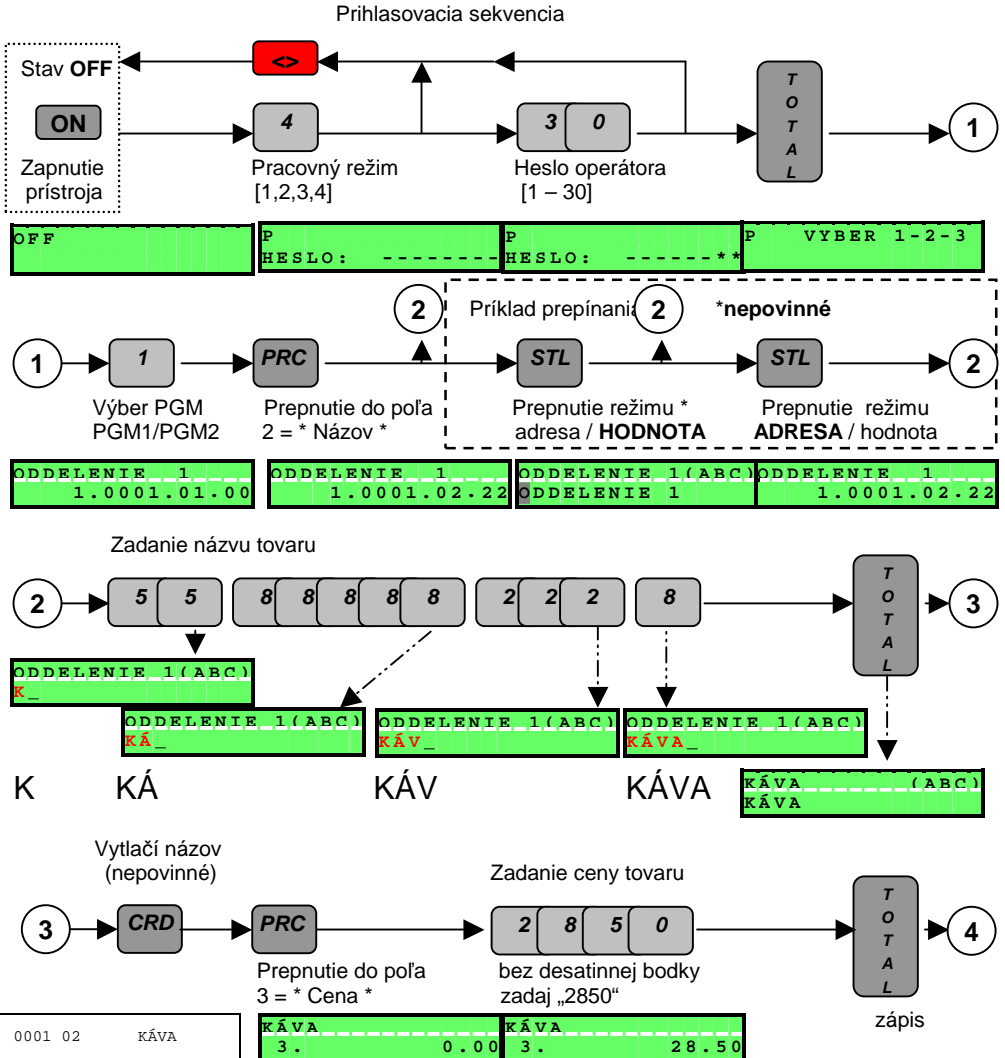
Prihlasovacia sekvencia

Stav **OFF**

<>

ON

Zapnutie prístroja

4

Pracovný režim [1,2,3,4]

3 0

Heslo operátora [1 – 30]

T O T A L

1

OFF

P
HESLO: --------

P
HESLO: ------**

P VYBER 1-2-3

2

Príklad prepínania 2 *nepovinné

1 → 1

PRC

STL

STL

2

Výber PGM PGM1/PGM2

Prepnutie do poľa 2 = * Názov *

Prepnutie režimu * adresa / **HODNOTA**

Prepnutie režimu **ADRESA** / hodnota

ODDELENIE 1
1.0001.01.00

ODDELENIE 1
1.0001.02.22

ODDELENIE 1(ABC)
ODDELENIE 1

ODDELENIE 1
1.0001.02.22

Zadanie názvu tovaru

2

5 5

8 8 8 8 8

2 2 2

8

T O T A L

3

ODDELENIE 1(ABC)
K_

ODDELENIE 1(ABC)
KÁ_

ODDELENIE 1(ABC)
KÁV_

ODDELENIE 1(ABC)
KÁVA_

K KÁ KÁV KÁVA

KÁVA (ABC)
KÁVA

Vytlačí názov (nepovinné)

Zadanie ceny tovaru

3

CRD

PRC

2 8 5 0

T O T A L

4

Prepnutie do poľa 3 = * Cena *

bez desatinnej bodky zadaj „2850“

zápis

0001 02 KÁVA

KÁVA
3. 0.00

KÁVA
3. 28.50